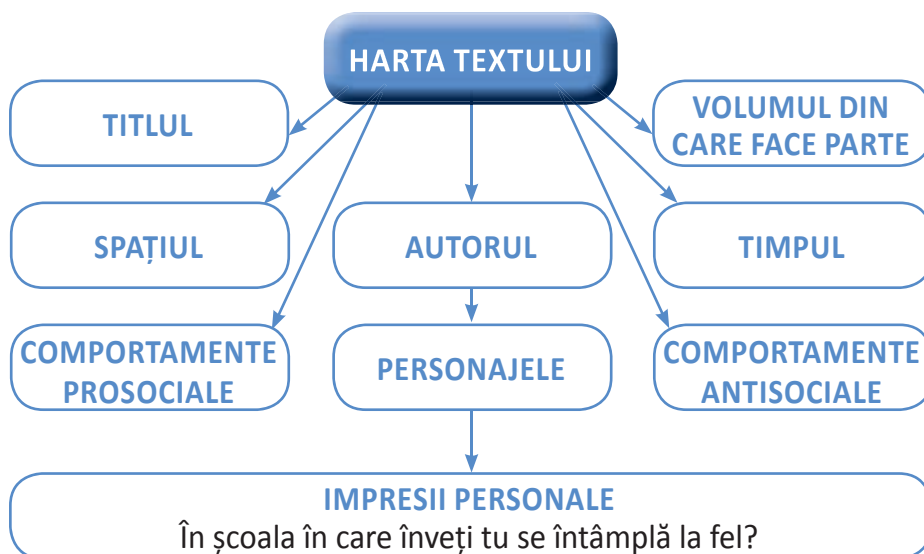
HARTA TEXTULUI

TITLUL

VOLUMUL DIN CARE FACE PARTE

SPAȚIUL

AUTORUL

TIMPUL

COMPORTAMENTE PROSOCIALE

PERSONAJELE

COMPORTAMENTE ANTISOCIALE

IMPRESII PERSONALE
În școala în care înveți tu se întâmplă la fel?